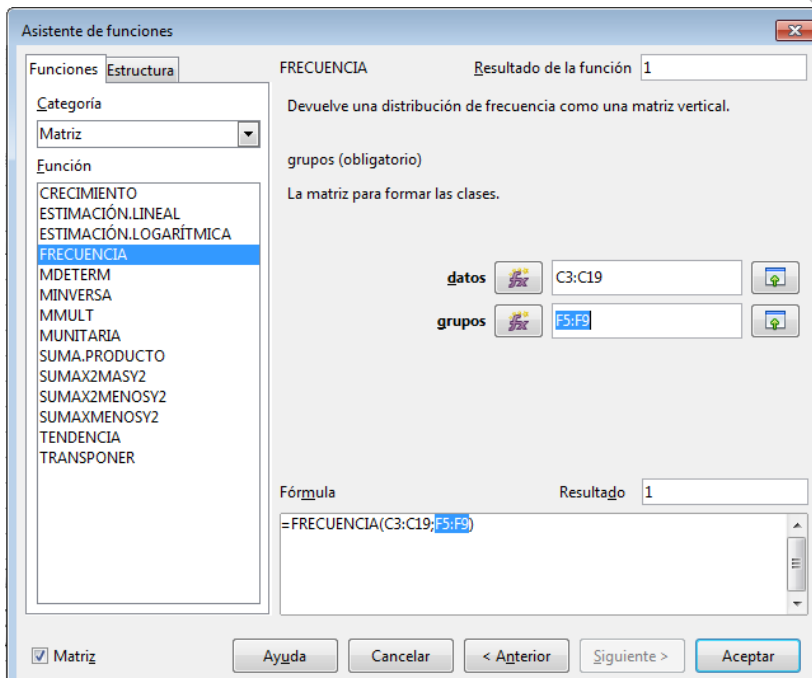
Asistente de funciones

Funciones Estructura

Categoría

Matriz

Función

CRECIMIENTO
ESTIMACIÓN.LINEAL
ESTIMACIÓN.LOGARÍTMICA
FRECUENCIA
MDETERM
MINVERSA
MMULT
MUNITARIA
SUMA.PRODUCTO
SUMAX2MASY2
SUMAX2MENOSY2
SUMAXMENOSY2
TENDENCIA
TRANSPONER

FRECUENCIA Resultado de la función 1

Devuelve una distribución de frecuencia como una matriz vertical.

grupos (obligatorio)

La matriz para formar las clases.

datos $f_x$ C3:C19

grupos $f_x$ F5:F9

Fórmula Resultado 1

=FRECUENCIA(C3:C19;F5:F9)

Matriz

Ayuda Cancelar < Anterior Siguiente > Aceptar